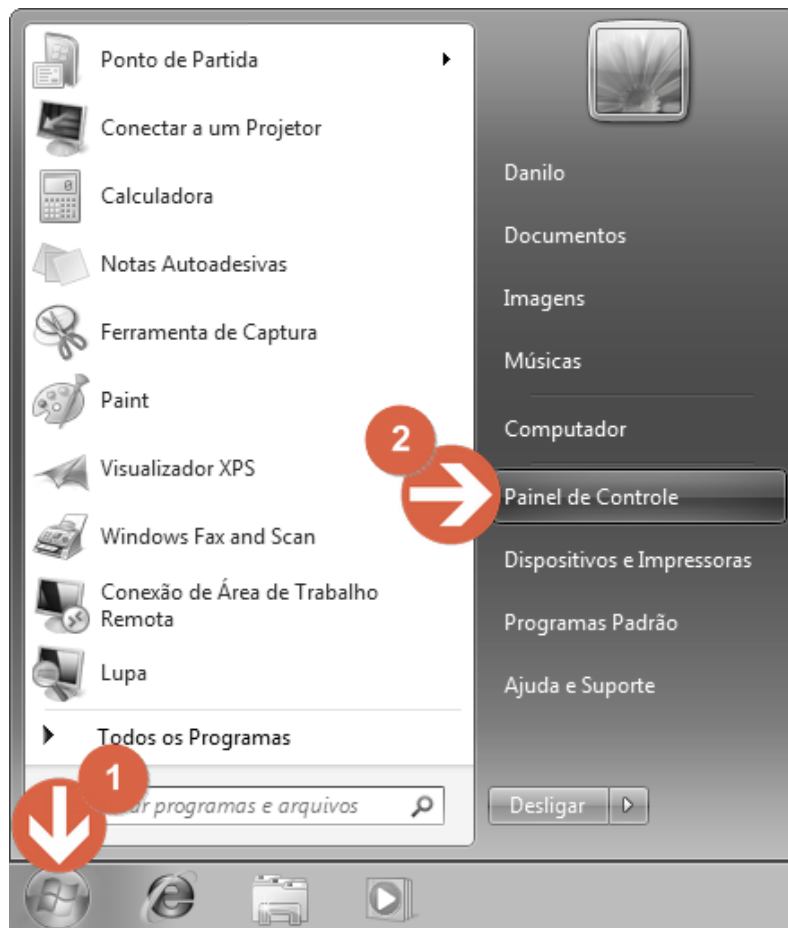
Ponto de Partida
Conectar a um Projetor
Calculadora
Notas Autoadesivas
Ferramenta de Captura
Paint
Visualizador XPS
Windows Fax and Scan
Conexão de Área de Trabalho Remota
Lupa
Todos os Programas
1
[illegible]ar programas e arquivos

Danilo
Documentos
Imagens
Músicas
Computador
2
Painel de Controle
Dispositivos e Impressoras
Programas Padrão
Ajuda e Suporte
Desligar